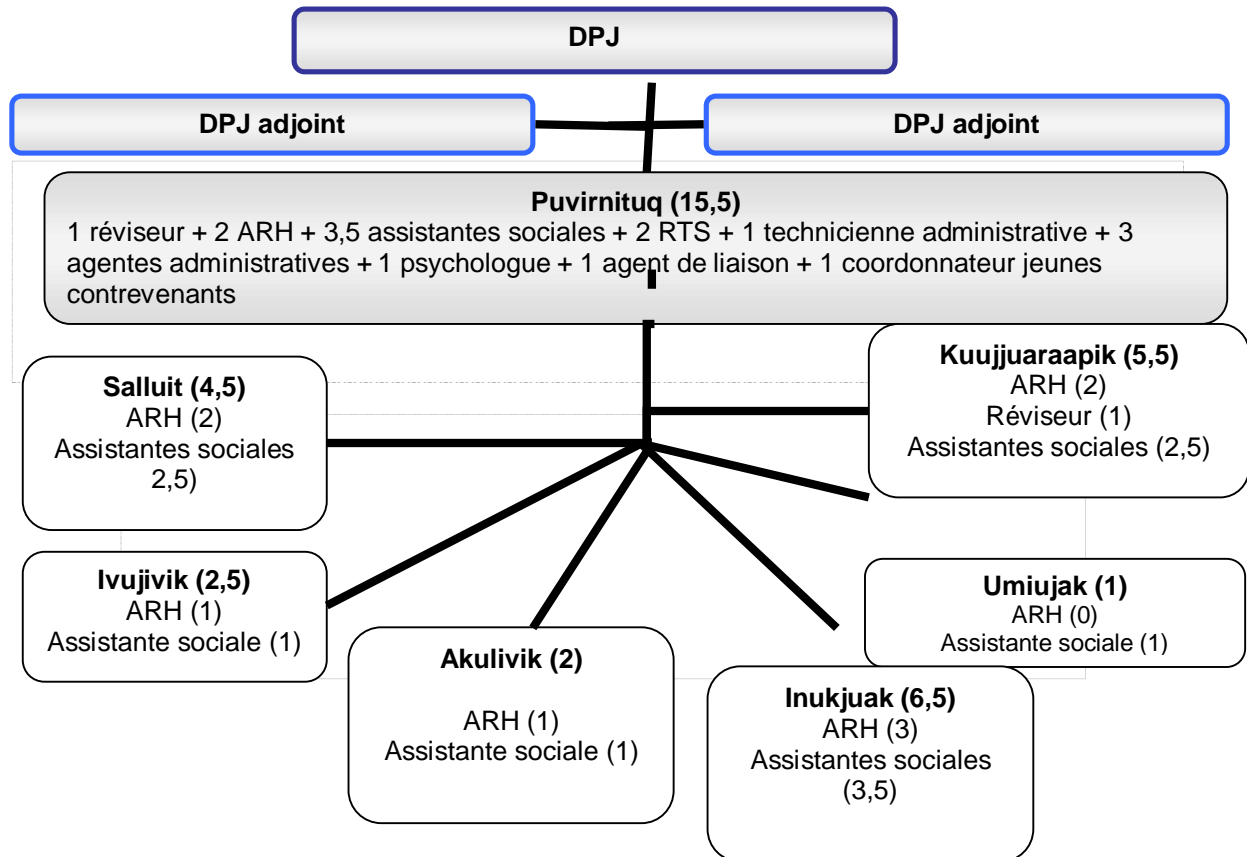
DPJ

DPJ adjoint

DPJ adjoint

**Puvirnituq (15,5)**
1 réviseur + 2 ARH + 3,5 assistantes sociales + 2 RTS + 1 technicienne administrative + 3 agentes administratives + 1 psychologue + 1 agent de liaison + 1 coordonnateur jeunes contrevenants

**Salluit (4,5)**
ARH (2)
Assistantes sociales 2,5)

**Kuujjuaraapik (5,5)**
ARH (2)
Réviseur (1)
Assistantes sociales (2,5)

**Ivujivik (2,5)**
ARH (1)
Assistante sociale (1)

**Umiujak (1)**
ARH (0)
Assistante sociale (1)

**Akulivik (2)**
ARH (1)
Assistante sociale (1)

**Inukjuak (6,5)**
ARH (3)
Assistantes sociales (3,5)